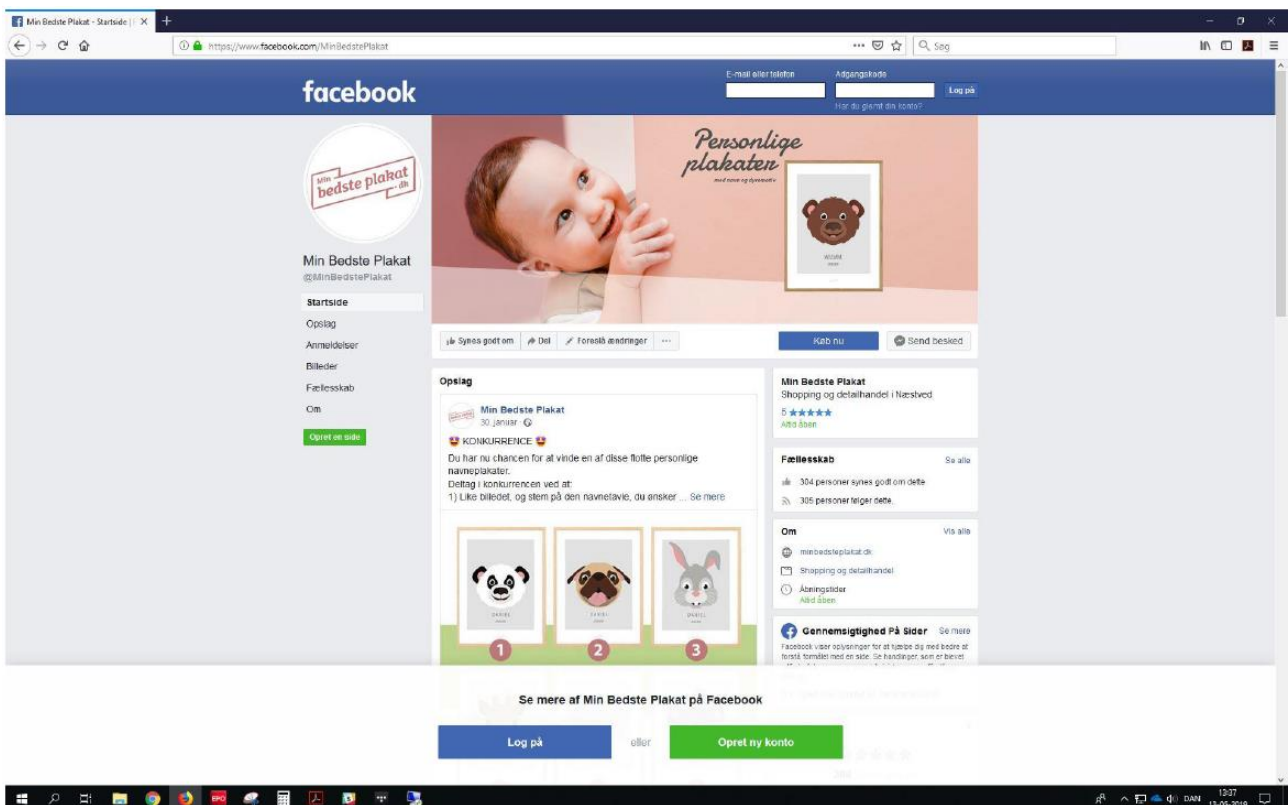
Min Bedste Plakat - Startside | ×

https://www.facebook.com/MinBedstePlakat

Søg

facebook

E-mail eller telefon

Adgangskode

Log på

Har du glemt din konto?

Min bedste plakat .dk

Personlige plakater

med navn og dyremotiv

Min Bedste Plakat
@MinBedstePlakat

Startside
Opslag
Anmeldelser
Billeder
Fællesskab
Om

Opret en side

Synes godt om
Del
Foreslå ændringer
···

Køb nu

Send besked

Opslag

Min Bedste Plakat
30. januar ·

KONKURRENCE

Du har nu chancen for at vinde en af disse flotte personlige navneplakater.
Deltag i konkurrencen ved at:
1) Like billedet, og stem på den navnetavle, du ønsker ... Se mere

DANIEL
DANIEL
DANIEL

1
2
3

Min Bedste Plakat
Shopping og detailhandel i Næstved
5 ★★★★★
Altid åben

Fællesskab
Se alle
304 personer synes godt om dette
305 personer følger dette.

Om
Vis alle
minbedsteplakat.dk
Shopping og detailhandel
Åbningstider
Altid åben

Gennemsigtighed På Sider
Se mere
Facebook viser oplysninger for at hjælpe dig med bedre at forstå formålet med en side. Se handlinger, som er blevet

Se mere af Min Bedste Plakat på Facebook

Log på
eller
Opret ny konto

DAN
13:07